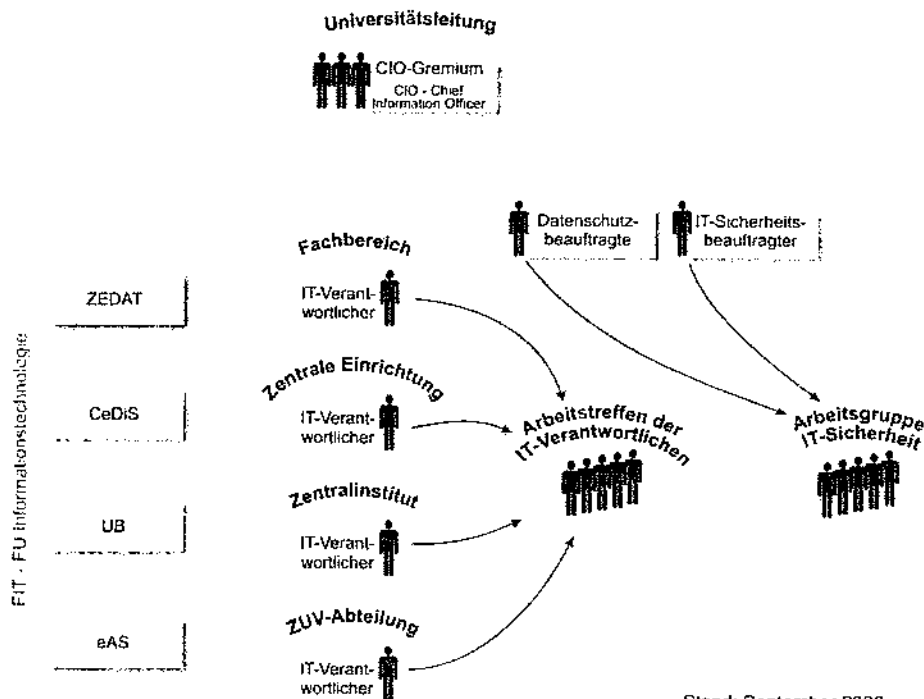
Universitätsleitung

CIO-Gremium
CIO - Chief Information Officer

Datenschutzbeauftragte

IT-Sicherheitsbeauftragter

FIT - FU Informationstechnologie

ZEDAT

CeDiS

UB

eAS

Fachbereich
IT-Verantwortlicher

Zentrale Einrichtung
IT-Verantwortlicher

Zentralinstitut
IT-Verantwortlicher

ZUV-Abteilung
IT-Verantwortlicher

Arbeitstreffen der IT-Verantwortlichen

Arbeitsgruppe IT-Sicherheit

Stand: September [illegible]